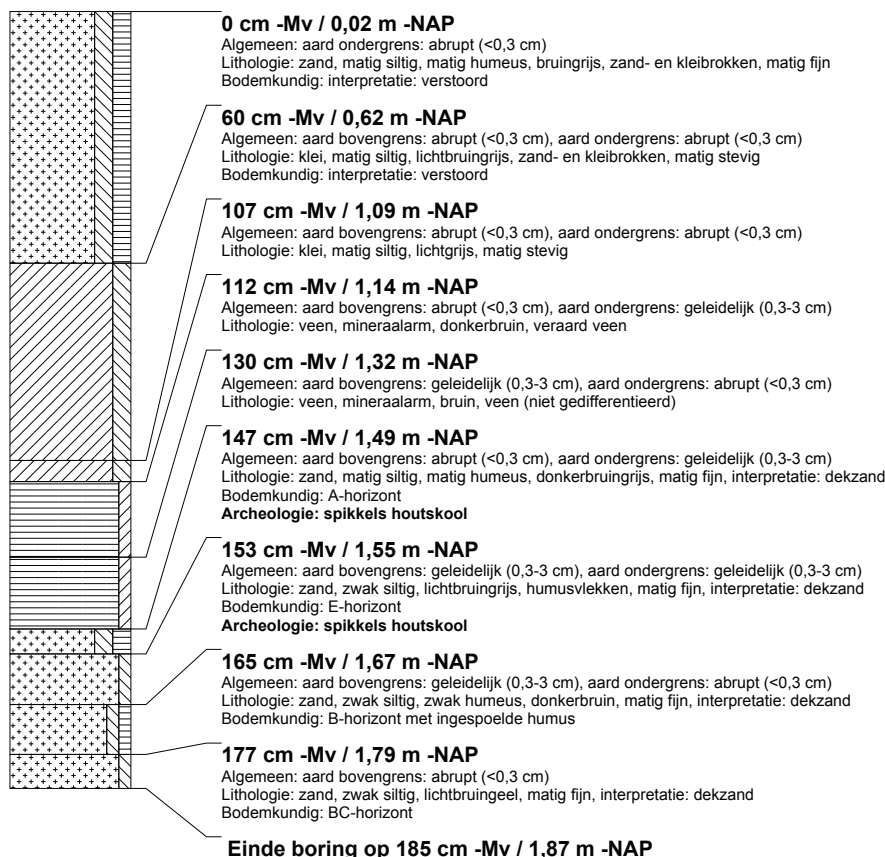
**0 cm -Mv / 0,02 m -NAP**
Algemeen: aard ondergrens: abrupt (<0,3 cm)
Lithologie: zand, matig siltig, matig humeus, bruingrijs, zand- en kleibrokken, matig fijn
Bodemkundig: interpretatie: verstoord

**60 cm -Mv / 0,62 m -NAP**
Algemeen: aard bovengrens: abrupt (<0,3 cm), aard ondergrens: abrupt (<0,3 cm)
Lithologie: klei, matig siltig, lichtbruingrijs, zand- en kleibrokken, matig stevig
Bodemkundig: interpretatie: verstoord

**107 cm -Mv / 1,09 m -NAP**
Algemeen: aard bovengrens: abrupt (<0,3 cm), aard ondergrens: abrupt (<0,3 cm)
Lithologie: klei, matig siltig, lichtgrijs, matig stevig

**112 cm -Mv / 1,14 m -NAP**
Algemeen: aard bovengrens: abrupt (<0,3 cm), aard ondergrens: geleidelijk (0,3-3 cm)
Lithologie: veen, mineraalarm, donkerbruin, veraard veen

**130 cm -Mv / 1,32 m -NAP**
Algemeen: aard bovengrens: geleidelijk (0,3-3 cm), aard ondergrens: abrupt (<0,3 cm)
Lithologie: veen, mineraalarm, bruin, veen (niet gedifferentieerd)

**147 cm -Mv / 1,49 m -NAP**
Algemeen: aard bovengrens: abrupt (<0,3 cm), aard ondergrens: geleidelijk (0,3-3 cm)
Lithologie: zand, matig siltig, matig humeus, donkerbruingrijs, matig fijn, interpretatie: dekzand
Bodemkundig: A-horizont
**Archeologie: spikkels houtskool**

**153 cm -Mv / 1,55 m -NAP**
Algemeen: aard bovengrens: geleidelijk (0,3-3 cm), aard ondergrens: geleidelijk (0,3-3 cm)
Lithologie: zand, zwak siltig, lichtbruingrijs, humusvlekken, matig fijn, interpretatie: dekzand
Bodemkundig: E-horizont
**Archeologie: spikkels houtskool**

**165 cm -Mv / 1,67 m -NAP**
Algemeen: aard bovengrens: geleidelijk (0,3-3 cm), aard ondergrens: abrupt (<0,3 cm)
Lithologie: zand, zwak siltig, zwak humeus, donkerbruin, matig fijn, interpretatie: dekzand
Bodemkundig: B-horizont met ingespoelde humus

**177 cm -Mv / 1,79 m -NAP**
Algemeen: aard bovengrens: abrupt (<0,3 cm)
Lithologie: zand, zwak siltig, lichtbruingeel, matig fijn, interpretatie: dekzand
Bodemkundig: BC-horizont

**Einde boring op 185 cm -Mv / 1,87 m -NAP**